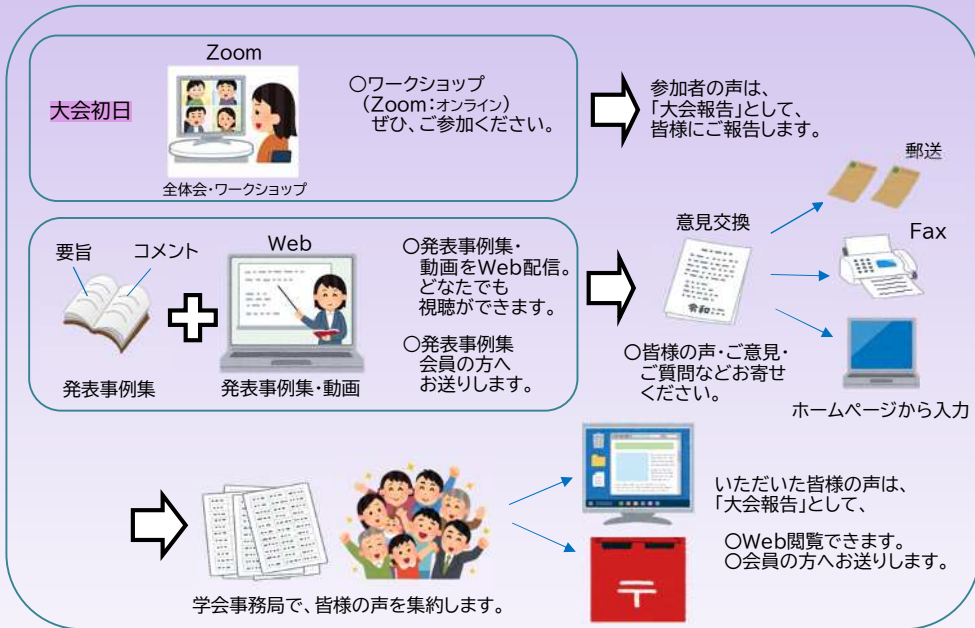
Zoom

大会初日

全体会・ワークショップ

○ワークショップ
（Zoom：オンライン）
ぜひ、ご参加ください。

参加者の声は、
「大会報告」として、
皆様にご報告します。

要旨　コメント

発表事例集

Web

発表事例集・動画

○発表事例集・
動画をWeb配信。
どなたでも
視聴ができます。

○発表事例集
会員の方へ
お送りします。

意見交換

令和

○皆様の声・ご意見・
ご質問などお寄せ
ください。

郵送

Fax

ホームページから入力

学会事務局で、皆様の声を集約します。

いただいた皆様の声は、
「大会報告」として、

○Web閲覧できます。
○会員の方へお送りします。

〒